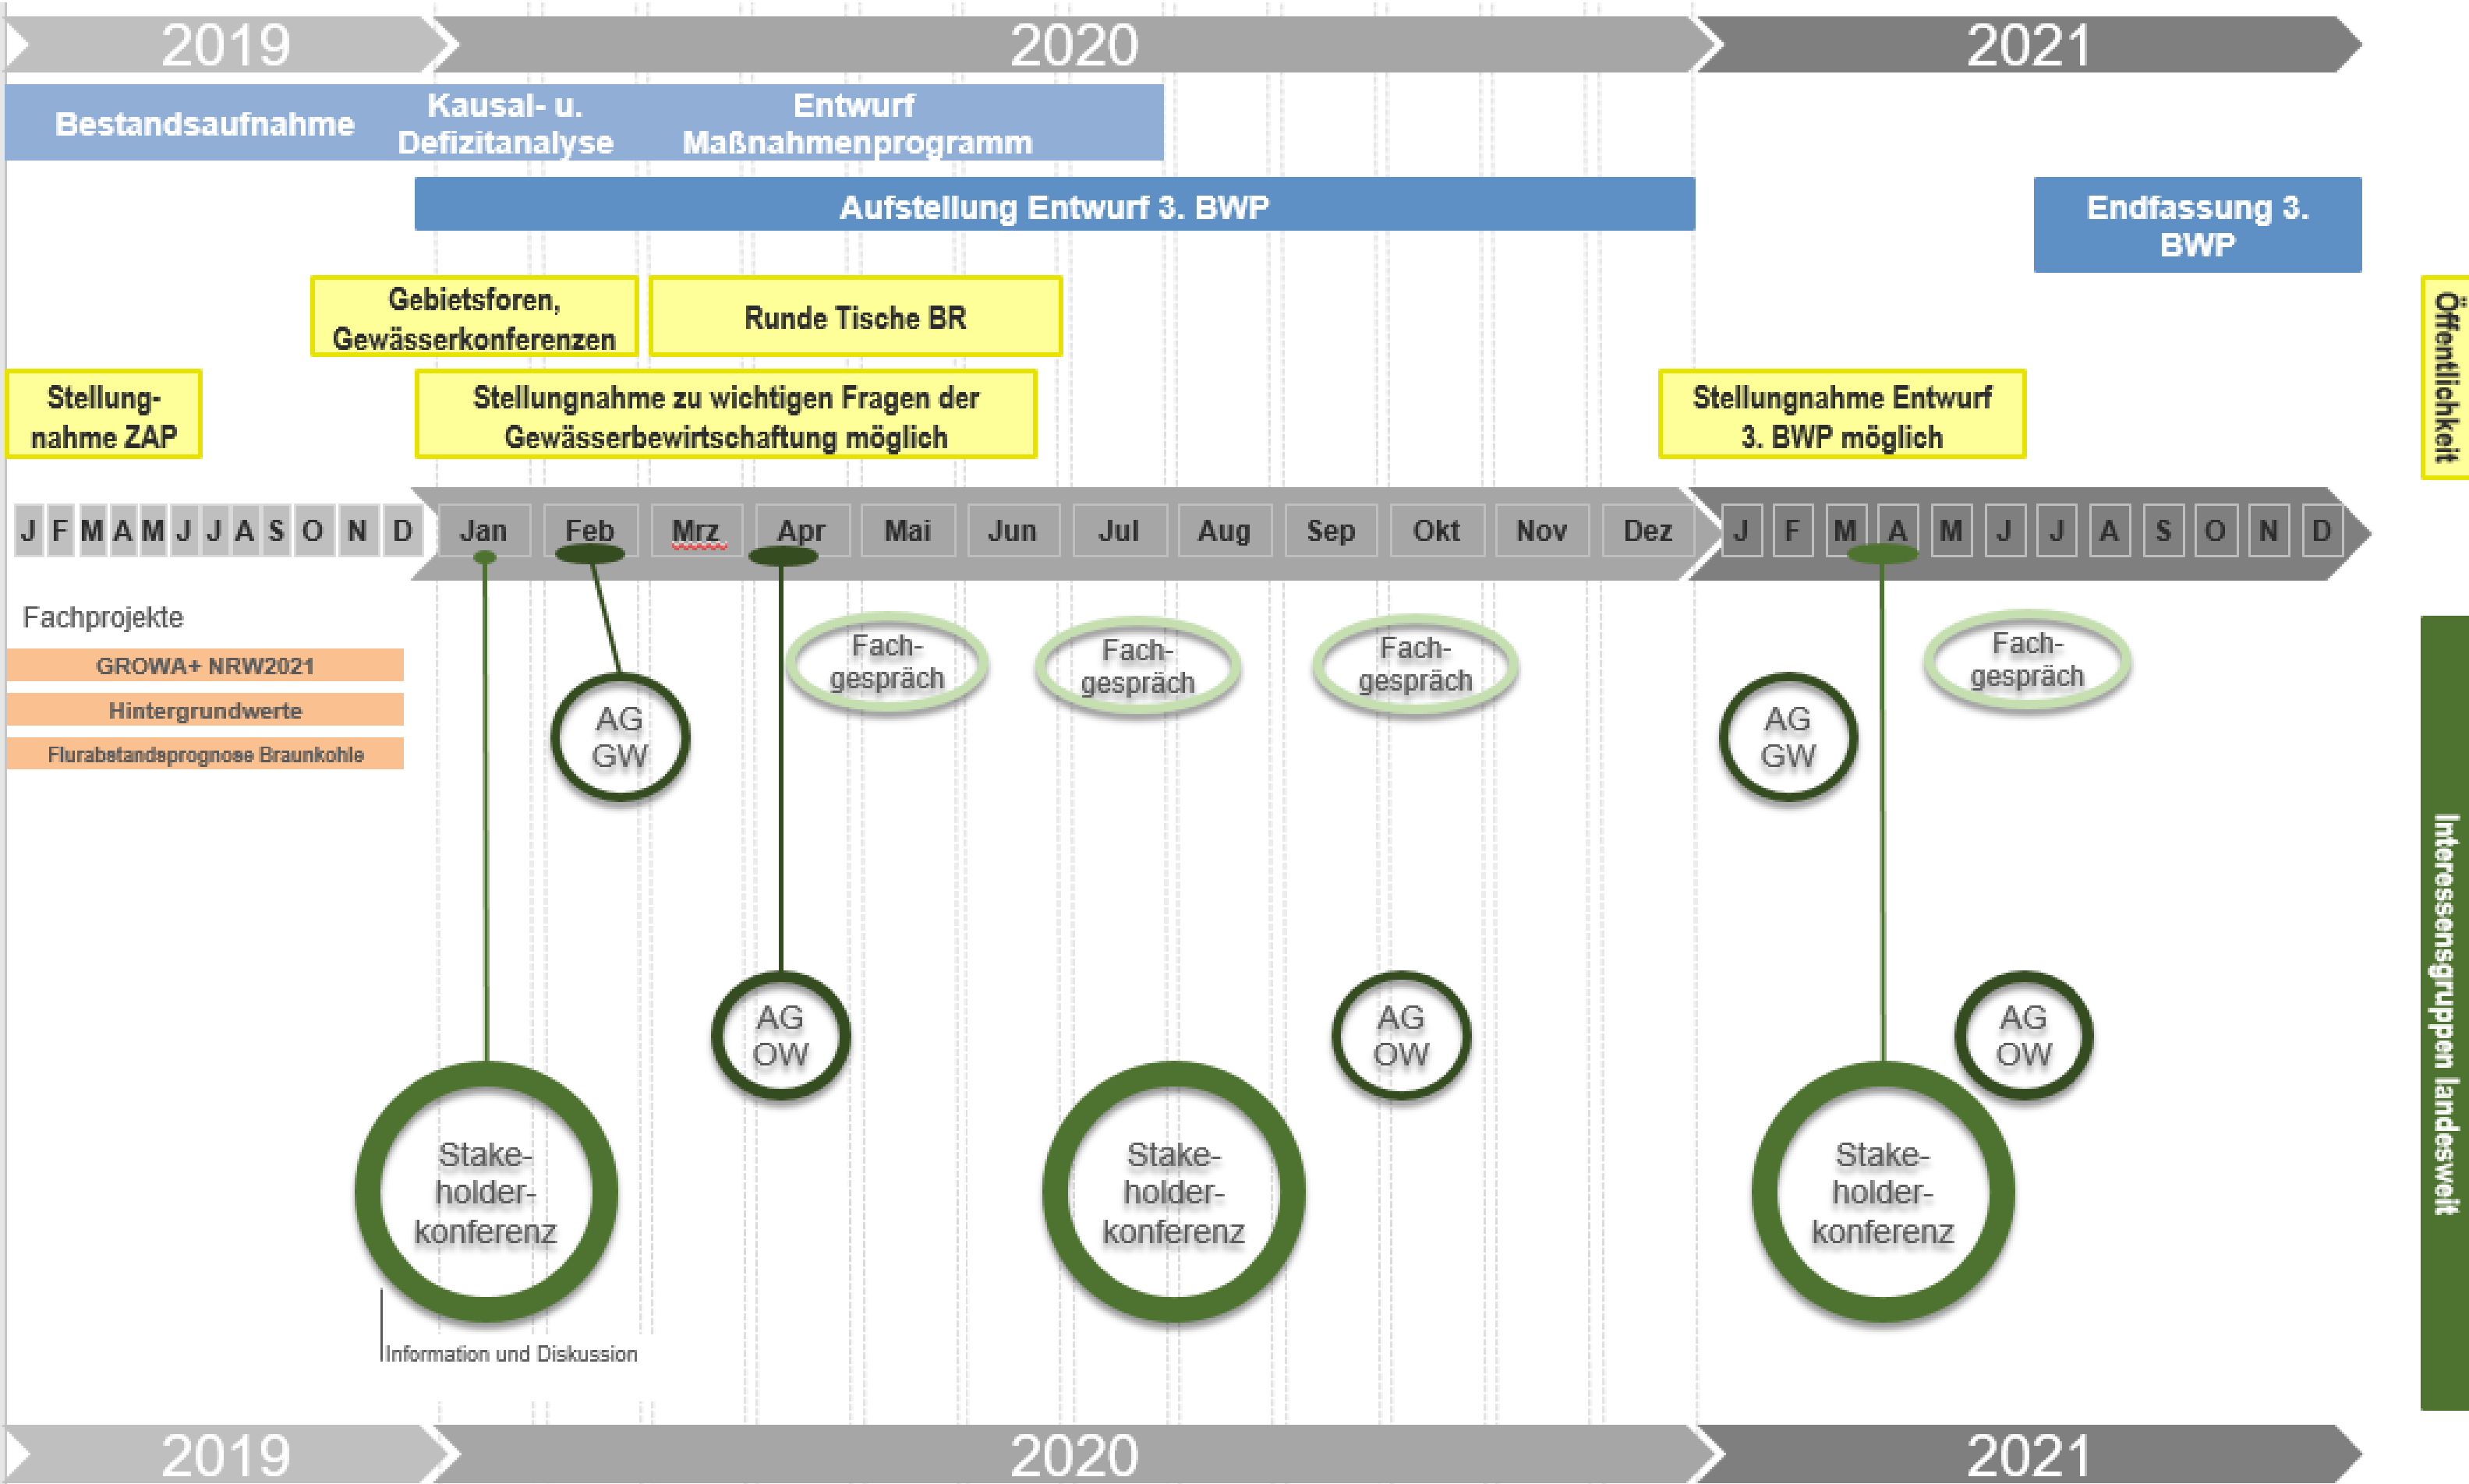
2019 2020 2021

Bestandsaufnahme

Kausal- u. Defizitanalyse

Entwurf Maßnahmenprogramm

Aufstellung Entwurf 3. BWP

Endfassung 3. BWP

Gebietsforen, Gewässerkonferenzen

Runde Tische BR

Stellungnahme ZAP

Stellungnahme zu wichtigen Fragen der Gewässerbewirtschaftung möglich

Stellungnahme Entwurf 3. BWP möglich

Öffentlichkeit

J F M A M J J A S O N D Jan Feb Mrz Apr Mai Jun Jul Aug Sep Okt Nov Dez J F M A M J J A S O N D

Fachprojekte

GROWA+ NRW2021

Hintergrundwerte

Flurabstandsprognose Braunkohle

AG GW

Fachgespräch

Fachgespräch

Fachgespräch

AG GW

Fachgespräch

AG OW

AG OW

AG OW

Stakeholderkonferenz

Stakeholderkonferenz

Stakeholderkonferenz

Information und Diskussion

Interessensgruppen landesweit

2019 2020 2021